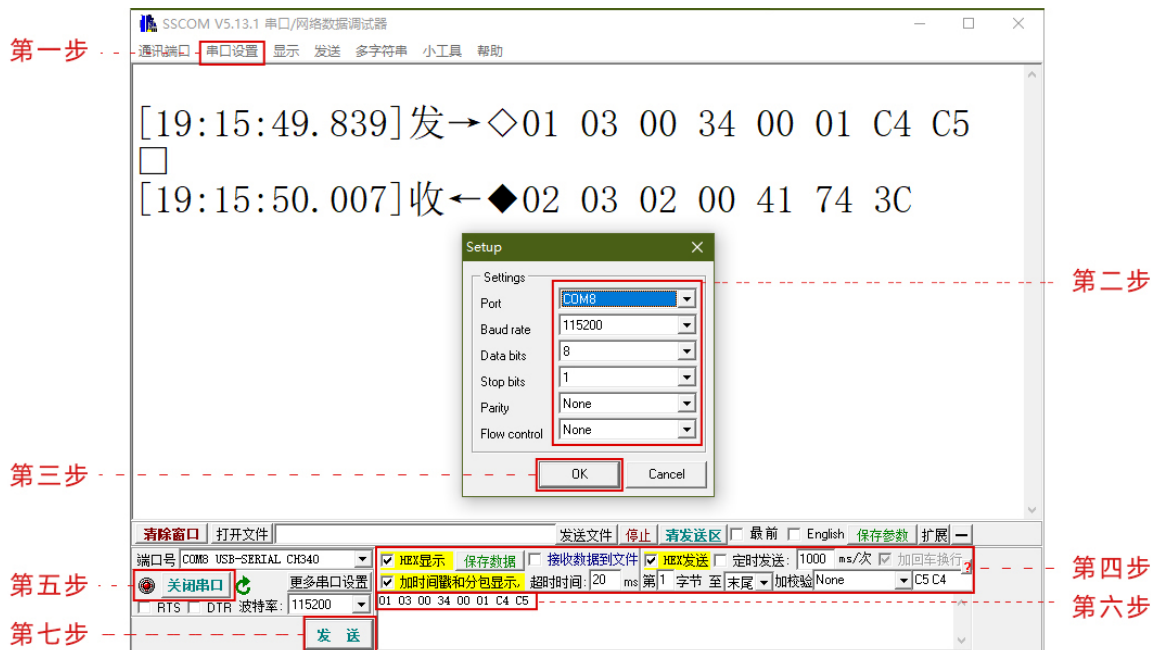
SSCOM V5.13.1 串口/网络数据调试器

第一步

通讯端口 串口设置 显示 发送 多字符串 小工具 帮助

[19:15:49.839]发→◇01 03 00 34 00 01 C4 C5
□
[19:15:50.007]收←◆02 03 02 00 41 74 3C

Setup

Settings

Port COM8
Baud rate 115200
Data bits 8
Stop bits 1
Parity None
Flow control None

OK Cancel

第二步

第三步

清除窗口 打开文件 发送文件 停止 清发送区 最前 English 保存参数 扩展 —

端口号 COM8 USB-SERIAL CH340 更多串口设置
关闭串口
RTS DTR 波特率: 115200

HEX显示 保存数据 接收数据到文件 HEX发送 定时发送: 1000 ms/次 加回车换行
加时间戳和分包显示, 超时时间: 20 ms 第1 字节 至 末尾 加校验 None C5 C4
01 03 00 34 00 01 C4 C5

发 送

第四步

第五步

第六步

第七步